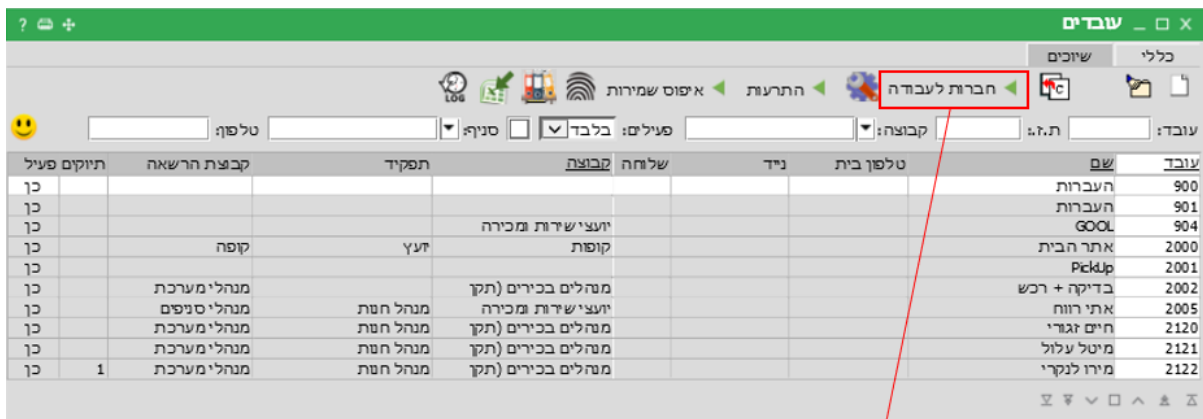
עובדים

כללי | שיוכים

חברות לעבודה | התרעות | איפוס שמירות

עובד: | ת.ז.: | קבוצה: | פעילים: בלבד | סניף: | טלפון:

| עובד | שם | טלפון בית | נייד | שלוחה | קבוצה | תפקיד | קבוצת הרשאה | תיוקים | פעיל |
|---|---|---|---|---|---|---|---|---|---|
| 900 | העברות | | | | | | | | כן |
| 901 | העברות | | | | | | | | כן |
| 904 | GOOL | | | | יועצי שידות ומכירה | | | | כן |
| 2000 | אתר הבית | | | | קופות | יועץ | קופה | | כן |
| 2001 | PickUp | | | | | | | | כן |
| 2002 | בדיקה + רכש | | | | מנהלים בכירים (תקן | | מנהלי מערכת | | כן |
| 2005 | אתי רווח | | | | יועצי שידות ומכירה | מנהל חנות | מנהלי סניפים | | כן |
| 2120 | חיים זגורי | | | | מנהלים בכירים (תקן | מנהל חנות | מנהלי מערכת | | כן |
| 2121 | מיטל עלול | | | | מנהלים בכירים (תקן | מנהל חנות | מנהלי מערכת | | כן |
| 2122 | מירו לנקרי | | | | מנהלים בכירים (תקן | מנהל חנות | מנהלי מערכת | 1 | כן |